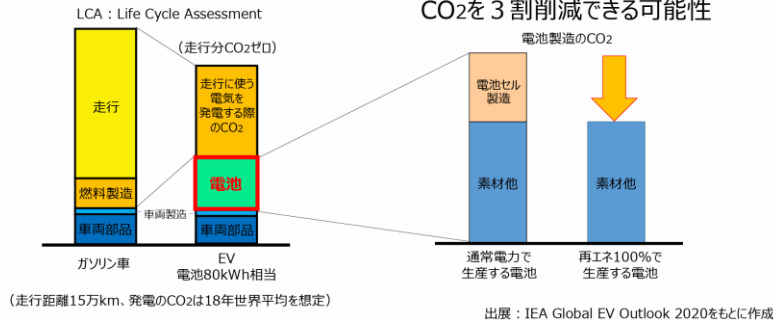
LCA：Life Cycle Assessment

$CO_2$を３割削減できる可能性

(走行分$CO_2$ゼロ)

電池製造の$CO_2$

走行

燃料製造

車両部品

走行に使う電気を発電する際の$CO_2$

電池

車両製造

車両部品

電池セル製造

素材他

素材他

ガソリン車

EV
電池80kWh相当

通常電力で生産する電池

再エネ100%で生産する電池

(走行距離15万km、発電の$CO_2$は18年世界平均を想定)

出展：IEA Global EV Outlook 2020をもとに作成